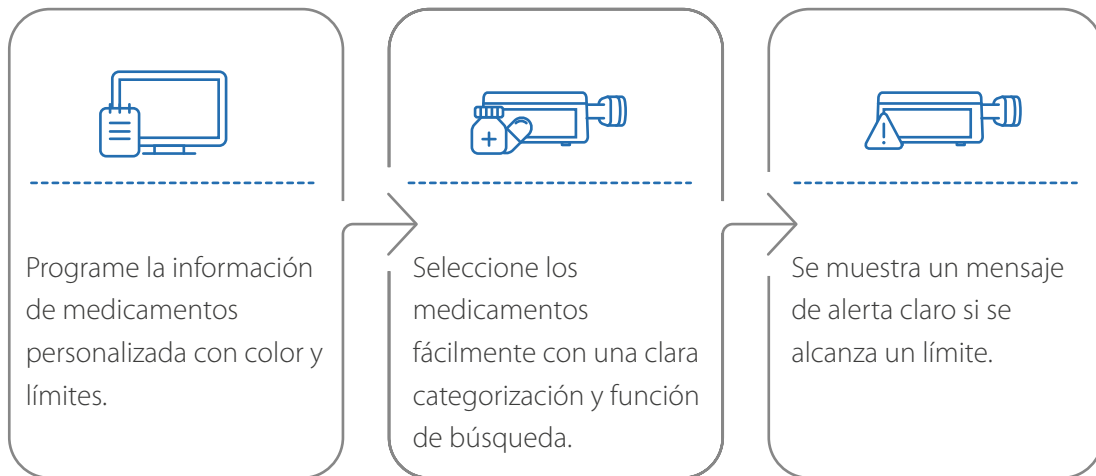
Programe la información de medicamentos personalizada con color y límites.

Seleccione los medicamentos fácilmente con una clara categorización y función de búsqueda.

Se muestra un mensaje de alerta claro si se alcanza un límite.